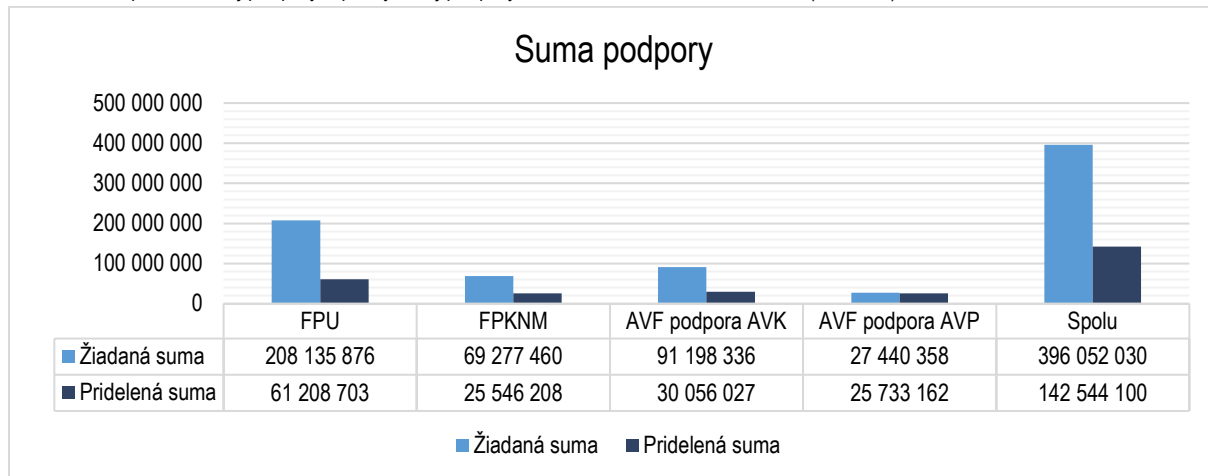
Suma podpory

500 000 000
400 000 000
300 000 000
200 000 000
100 000 000
0

| | FPU | FPKNM | AVF podpora AVK | AVF podpora AVP | Spolu |
|---|---|---|---|---|---|
| Žiadaná suma | 208 135 876 | 69 277 460 | 91 198 336 | 27 440 358 | 396 052 030 |
| Pridelená suma | 61 208 703 | 25 546 208 | 30 056 027 | 25 733 162 | 142 544 100 |

Žiadaná suma Pridelená suma